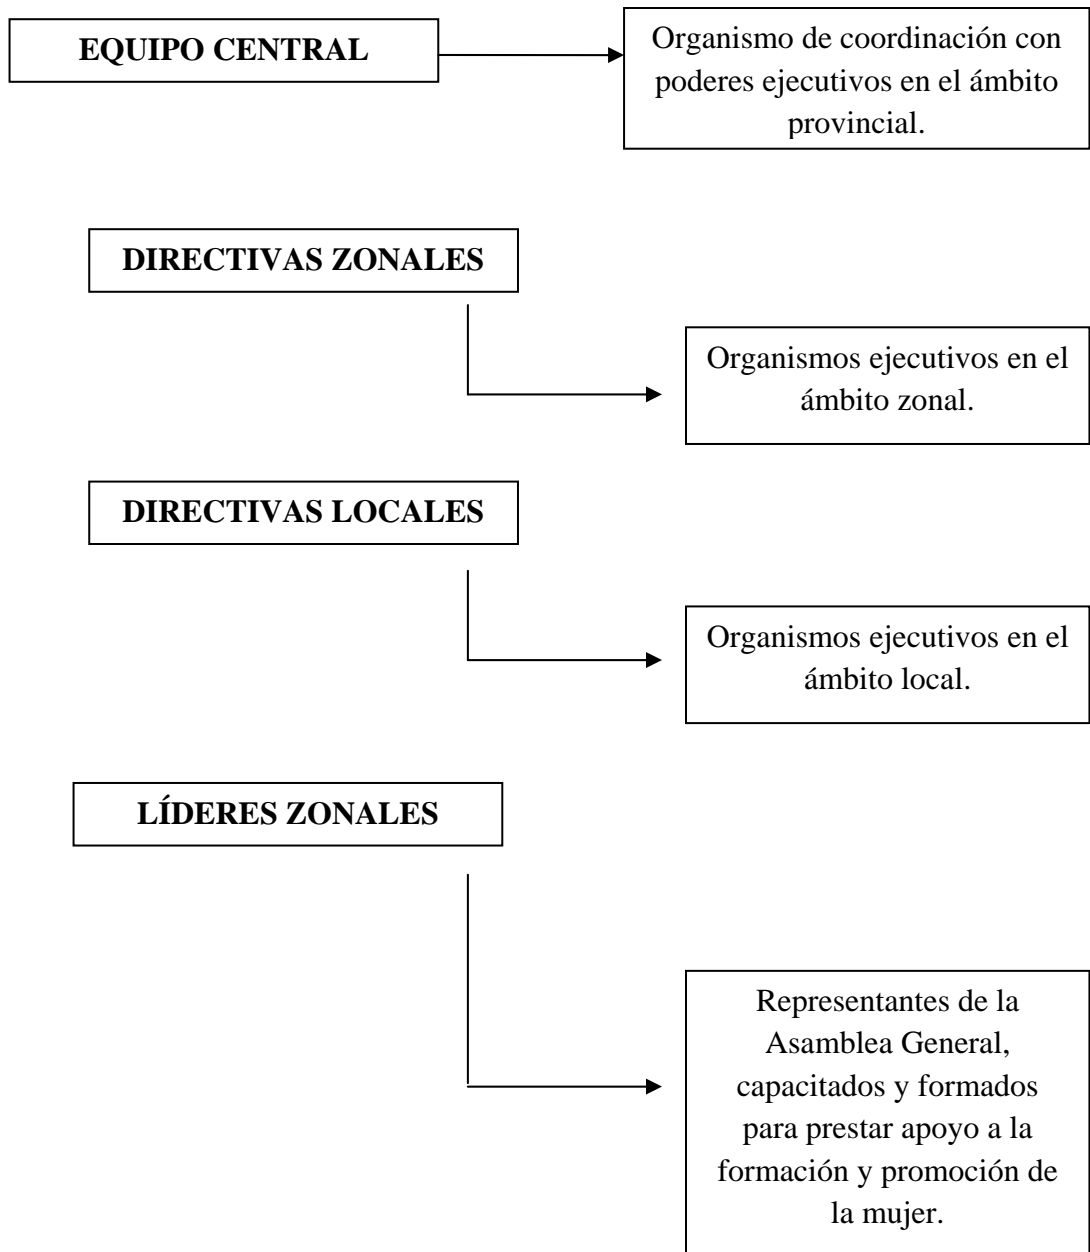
EQUIPO CENTRAL

Organismo de coordinación con poderes ejecutivos en el ámbito provincial.

DIRECTIVAS ZONALES

Organismos ejecutivos en el ámbito zonal.

DIRECTIVAS LOCALES

Organismos ejecutivos en el ámbito local.

LÍDERES ZONALES

Representantes de la Asamblea General, capacitados y formados para prestar apoyo a la formación y promoción de la mujer.